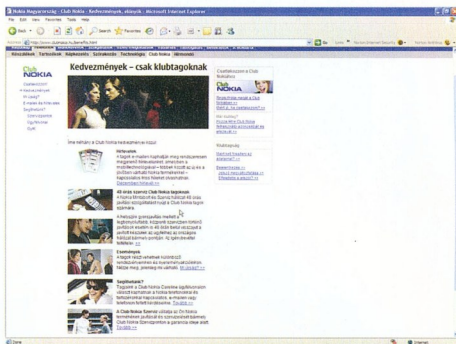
Nokia Magyarország - Club Nokia - Kedvezmények, előnyök - Microsoft Internet Explorer

File Edit View Favorites Tools Help

Back Search Favorites

Address http://www.nokia.hu/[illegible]

Club NOKIA

Kedvezmények – csak klubtagoknak

Csatlakozzon a Club Nokiához

Club NOKIA

Ismerje meg a Club Nokia előnyeit

Íme néhány a Club Nokia kedvezményei közül:

Hírlevél

48 órás szerviz Club Nokia tagoknak

Események

Segítőkész?

A Club Nokia Szerviz

Klubtagság

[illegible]

Done

Internet